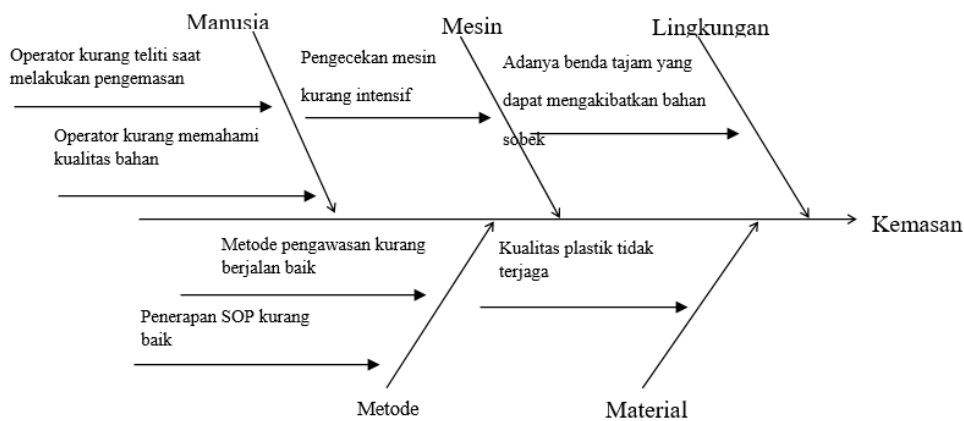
Manusia

Mesin

Lingkungan

Operator kurang teliti saat melakukan pengemasan

Operator kurang memahami kualitas bahan

Pengecekan mesin kurang intensif

Adanya benda tajam yang dapat mengakibatkan bahan sobek

Kemasan

Metode pengawasan kurang berjalan baik

Penerapan SOP kurang baik

Kualitas plastik tidak terjaga

Metode

Material